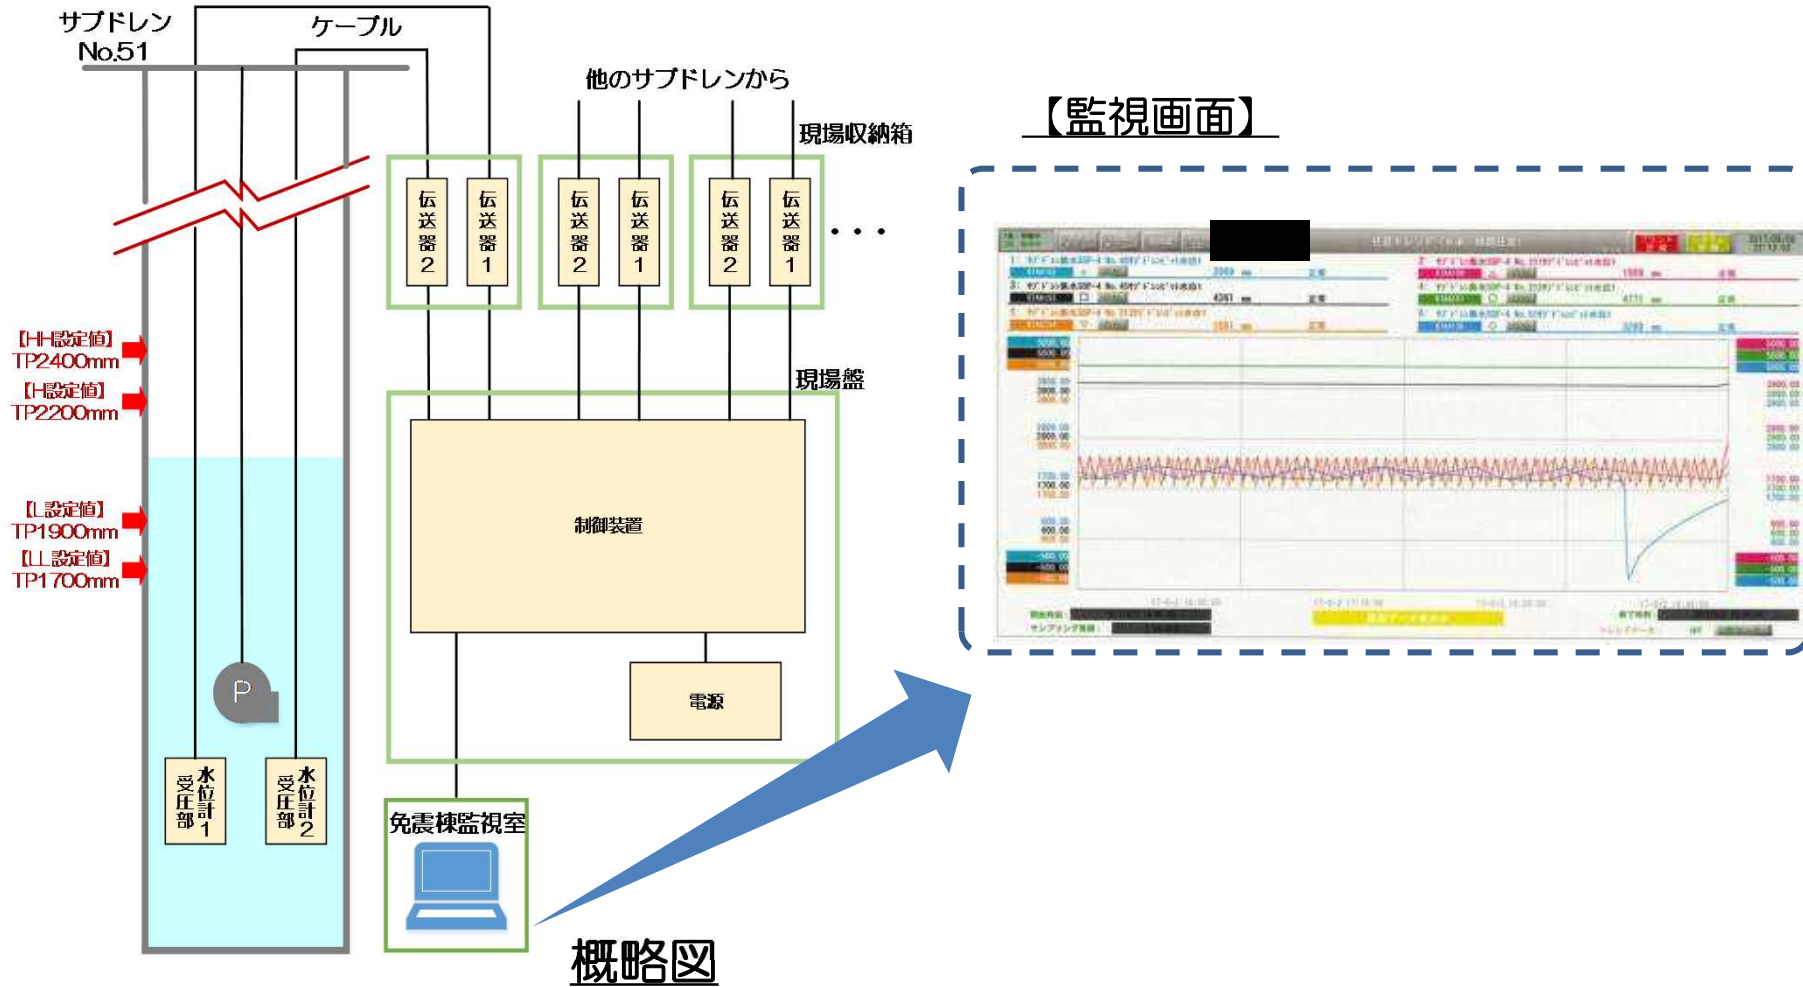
サブドレン
No.51

ケーブル

他のサブドレンから

現場収納箱

伝送器2

伝送器1

伝送器2

伝送器1

伝送器2

伝送器1

・・・

【監視画面】

【HH設定値】
TP2400mm

【H設定値】
TP2200mm

【L設定値】
TP1900mm

【LL設定値】
TP1700mm

現場盤

制御装置

電源

P

水位計1受圧部

水位計2受圧部

免震棟監視室

概略図

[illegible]